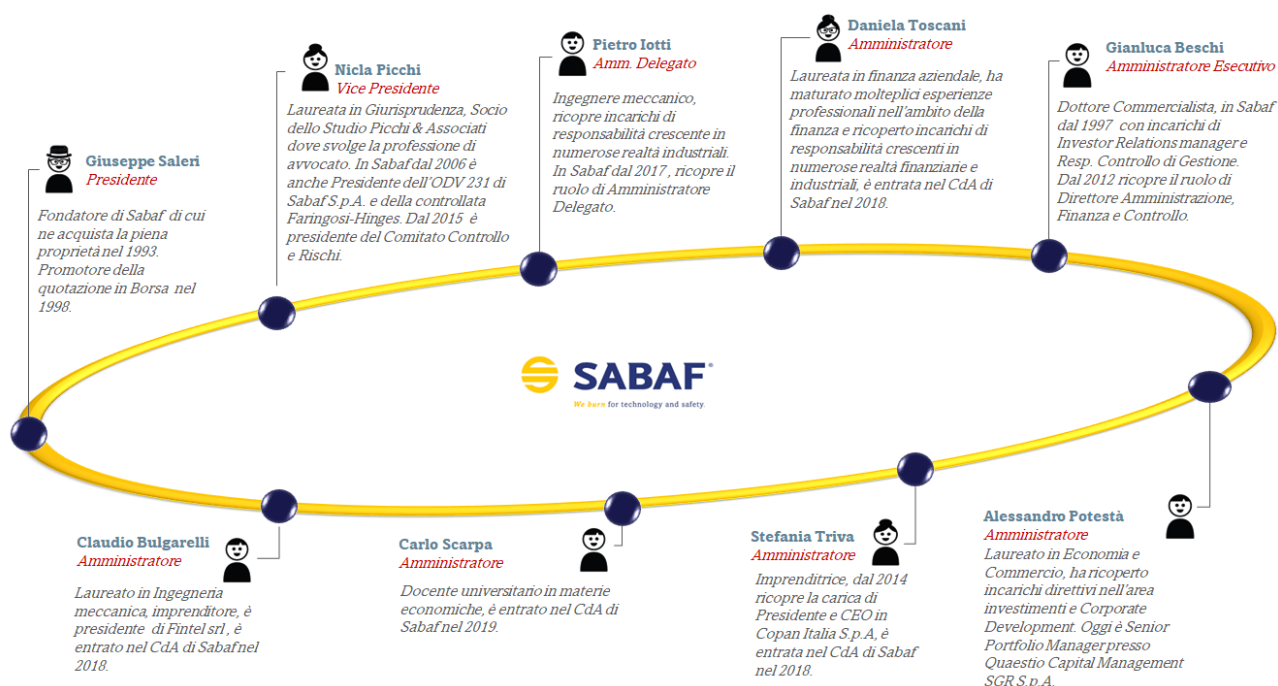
Giuseppe Saleri
Presidente

Fondatore di Sabaf di cui ne acquista la piena proprietà nel 1993. Promotore della quotazione in Borsa nel 1998.

Nicla Picchi
Vice Presidente

Laureata in Giurisprudenza, Socio dello Studio Picchi & Associati dove svolge la professione di avvocato. In Sabaf dal 2006 è anche Presidente dell'ODV 231 di Sabaf S.p.A. e della controllata Faringosi-Hinges. Dal 2015 è presidente del Comitato Controllo e Rischi.

Pietro Iotti
Amm. Delegato

Ingegnere meccanico, ricopre incarichi di responsabilità crescente in numerose realtà industriali. In Sabaf dal 2017, ricopre il ruolo di Amministratore Delegato.

Daniela Toscani
Amministratore

Laureata in finanza aziendale, ha maturato molteplici esperienze professionali nell'ambito della finanza e ricoperto incarichi di responsabilità crescenti in numerose realtà finanziarie e industriali, è entrata nel CdA di Sabaf nel 2018.

Gianluca Beschi
Amministratore Esecutivo

Dottore Commercialista, in Sabaf dal 1997 con incarichi di Investor Relations manager e Resp. Controllo di Gestione. Dal 2012 ricopre il ruolo di Direttore Amministrazione, Finanza e Controllo.

SABAF
We burn for technology and safety.

Claudio Bulgarelli
Amministratore

Laureato in Ingegneria meccanica, imprenditore, è presidente di Fintel srl, è entrato nel CdA di Sabaf nel 2018.

Carlo Scarpa
Amministratore

Docente universitario in materie economiche, è entrato nel CdA di Sabaf nel 2019.

Stefania Triva
Amministratore

Imprenditrice, dal 2014 ricopre la carica di Presidente e CEO in Copan Italia S.p.A, è entrata nel CdA di Sabaf nel 2018.

Alessandro Potestà
Amministratore

Laureato in Economia e Commercio, ha ricoperto incarichi direttivi nell'area investimenti e Corporate Development. Oggi è Senior Portfolio Manager presso Questio Capital Management SGR S.p.A.